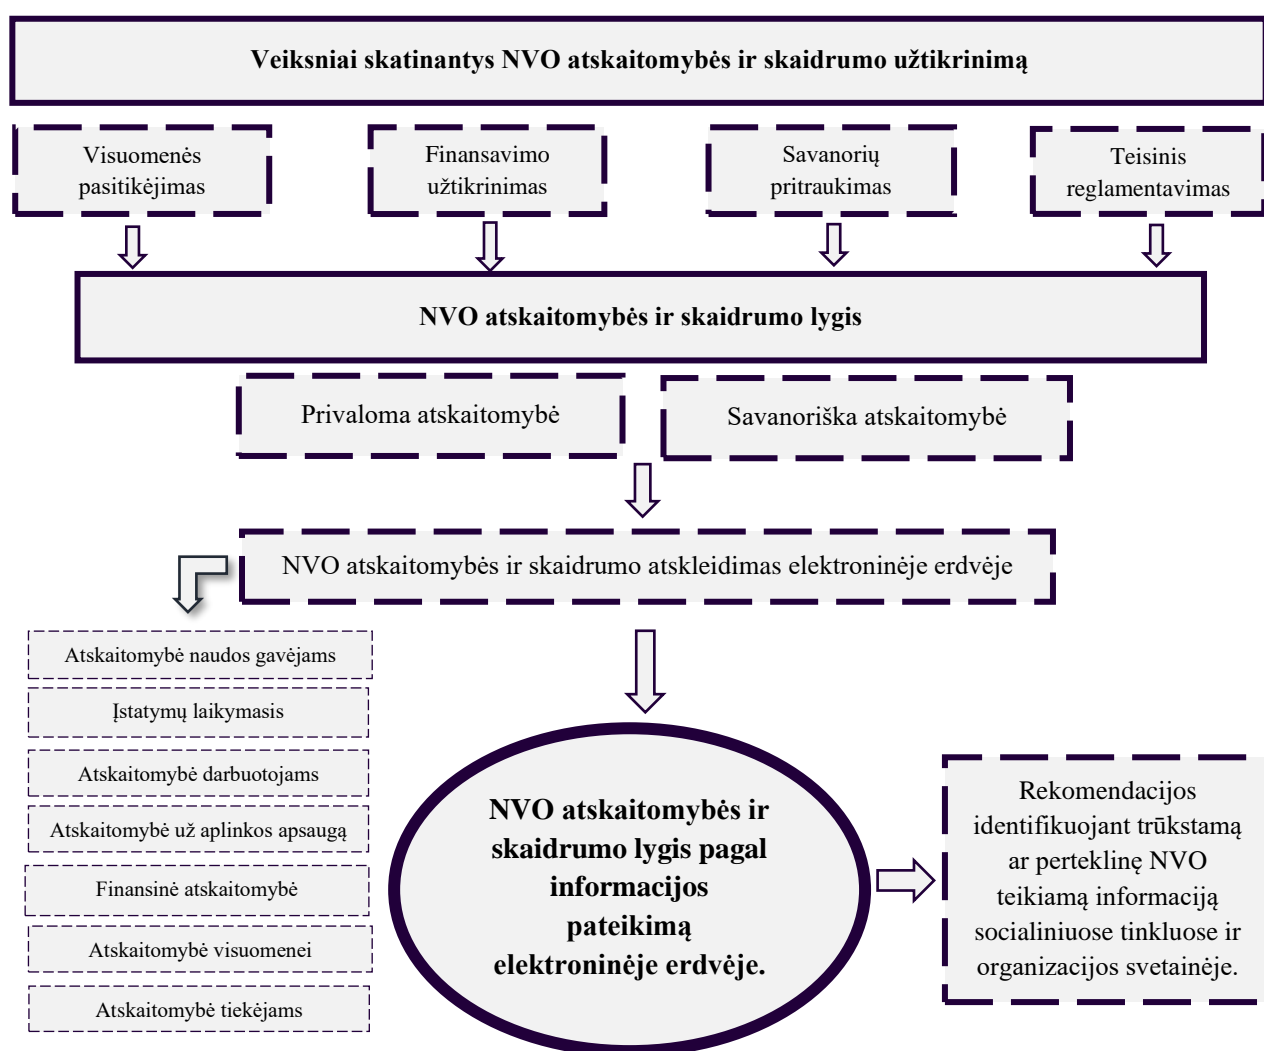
Veiksniai skatinantys NVO atskaitomybės ir skaidrumo užtikrinimą

Visuomenės pasitikėjimas

Finansavimo užtikrinimas

Savanorių pritraukimas

Teisinis reglamentavimas

NVO atskaitomybės ir skaidrumo lygis

Privaloma atskaitomybė

Savanoriška atskaitomybė

NVO atskaitomybės ir skaidrumo atskleidimas elektroninėje erdvėje

Atskaitomybė naudos gavėjams

Įstatymų laikymasis

Atskaitomybė darbuotojams

Atskaitomybė už aplinkos apsaugą

Finansinė atskaitomybė

Atskaitomybė visuomenei

Atskaitomybė tiekėjams

NVO atskaitomybės ir skaidrumo lygis pagal informacijos pateikimą elektroninėje erdvėje.

Rekomendacijos identifikuojant trūkstamą ar perteklinę NVO teikiamą informaciją socialiniuose tinkluose ir organizacijos svetainėje.